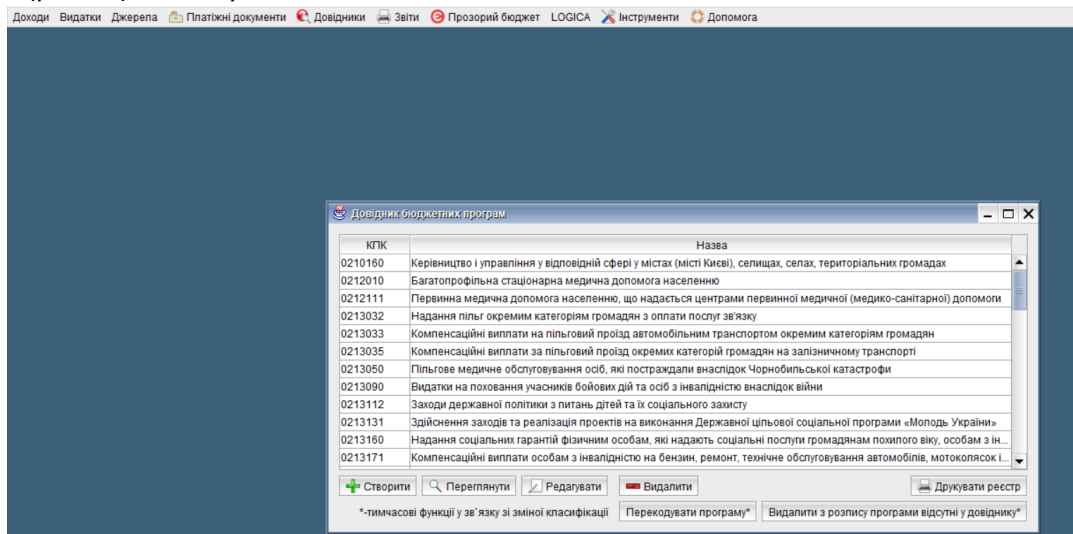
Доходи Видатки Джерела Платіжні документи Довідники Звіти Прозорий бюджет LOGICA Інструменти Допомога

Довідник бюджетних програм

| КПК | Назва |
|---|---|
| 0210160 | Керівництво і управління у відповідній сфері у містах (місті Києві), селищах, селах, територіальних громадах |
| 0212010 | Багатопрофільна стаціонарна медична допомога населенню |
| 0212111 | Первинна медична допомога населенню, що надається центрами первинної медичної (медико-санітарної) допомоги |
| 0213032 | Надання пільг окремим категоріям громадян з оплати послуг зв'язку |
| 0213033 | Компенсаційні виплати на пільговий проїзд автомобільним транспортом окремим категоріям громадян |
| 0213035 | Компенсаційні виплати за пільговий проїзд окремих категорій громадян на залізничному транспорті |
| 0213050 | Пільгове медичне обслуговування осіб, які постраждали внаслідок Чорнобильської катастрофи |
| 0213090 | Видатки на поховання учасників бойових дій та осіб з інвалідністю внаслідок війни |
| 0213112 | Заходи державної політики з питань дітей та їх соціального захисту |
| 0213131 | Здійснення заходів та реалізація проектів на виконання Державної цільової соціальної програми «Молодь України» |
| 0213160 | Надання соціальних гарантій фізичним особам, які надають соціальні послуги громадянам похилого віку, особам з ін... |
| 0213171 | Компенсаційні виплати особам з інвалідністю на бензин, ремонт, технічне обслуговування автомобілів, мотоколясок і... |

Створити Переглянути Редагувати Видалити Друкувати реєстр

*-тимчасові функції у зв'язку зі зміною класифікації Перекодувати програму* Видалити з розпису програми відсутні у довіднику*